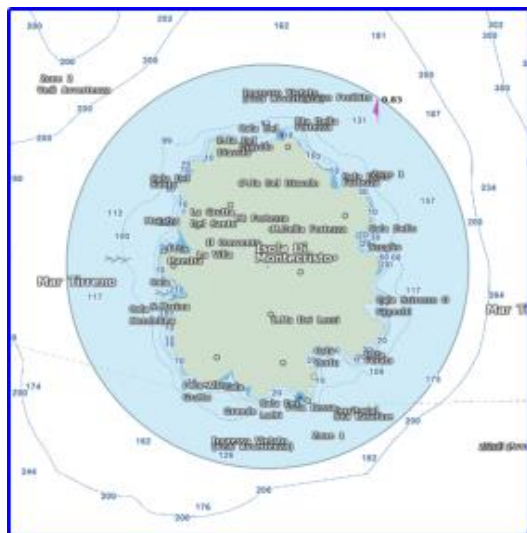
300
203
182
181
302
300
200
Zona 3
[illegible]
Riserva Statale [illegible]
0.83
200
131
187
99
Cala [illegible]
Punta Della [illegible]
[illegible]
Cala Del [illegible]
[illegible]
234
112
La Grotta Del Santo
La Fortezza
157
103
Il Convento
Isola Di Montecristo
Cala Della
Mar Tirreno
117
117
264
Mar T
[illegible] Dei Lecci
174
250
Cala Maestra
170
200
Zona 1
Riserva Statale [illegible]
162
246
300
200
176
200